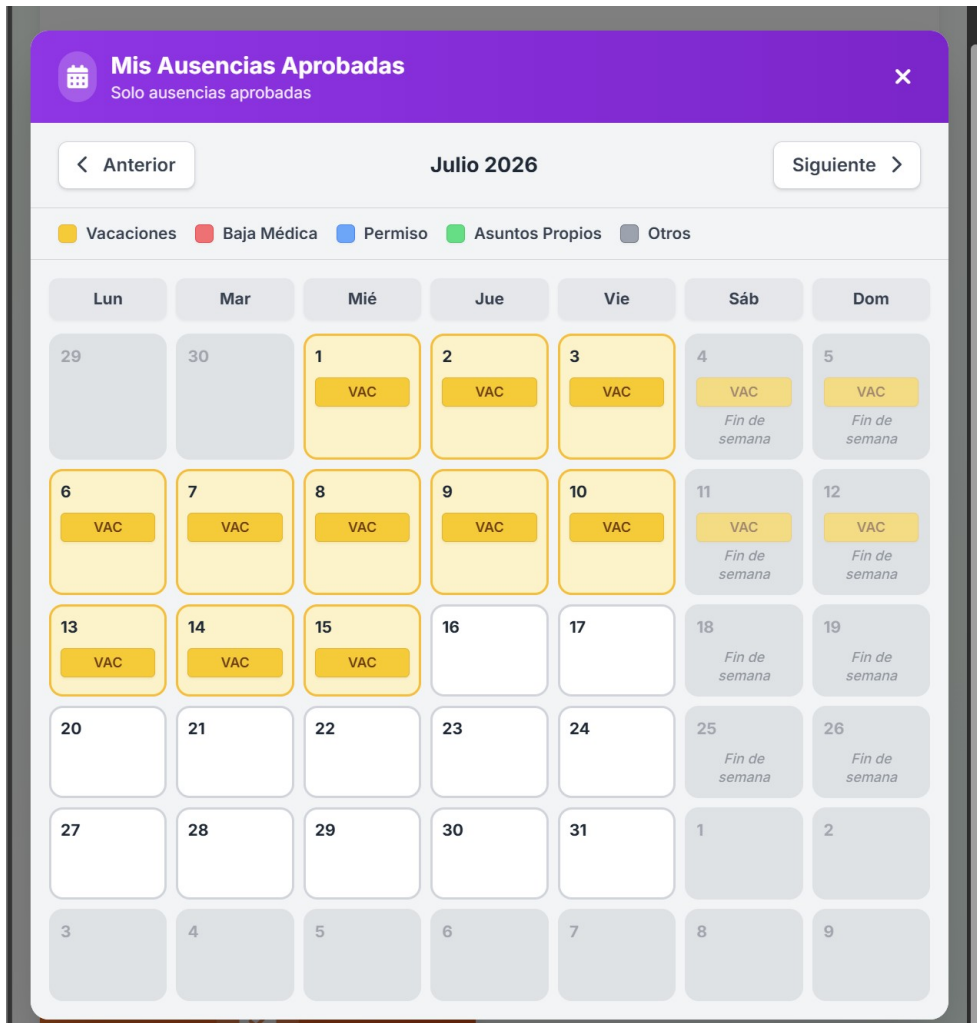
Mis Ausencias Aprobadas
Solo ausencias aprobadas
✕

‹ Anterior | Julio 2026 | Siguiente ›

Vacaciones  Baja Médica  Permiso  Asuntos Propios  Otros

| Lun | Mar | Mié | Jue | Vie | Sáb | Dom |
|---|---|---|---|---|---|---|
| 29 | 30 | 1 VAC | 2 VAC | 3 VAC | 4 VAC Fin de semana | 5 VAC Fin de semana |
| 6 VAC | 7 VAC | 8 VAC | 9 VAC | 10 VAC | 11 VAC Fin de semana | 12 VAC Fin de semana |
| 13 VAC | 14 VAC | 15 VAC | 16 | 17 | 18 Fin de semana | 19 Fin de semana |
| 20 | 21 | 22 | 23 | 24 | 25 Fin de semana | 26 Fin de semana |
| 27 | 28 | 29 | 30 | 31 | 1 | 2 |
| 3 | 4 | 5 | 6 | 7 | 8 | 9 |